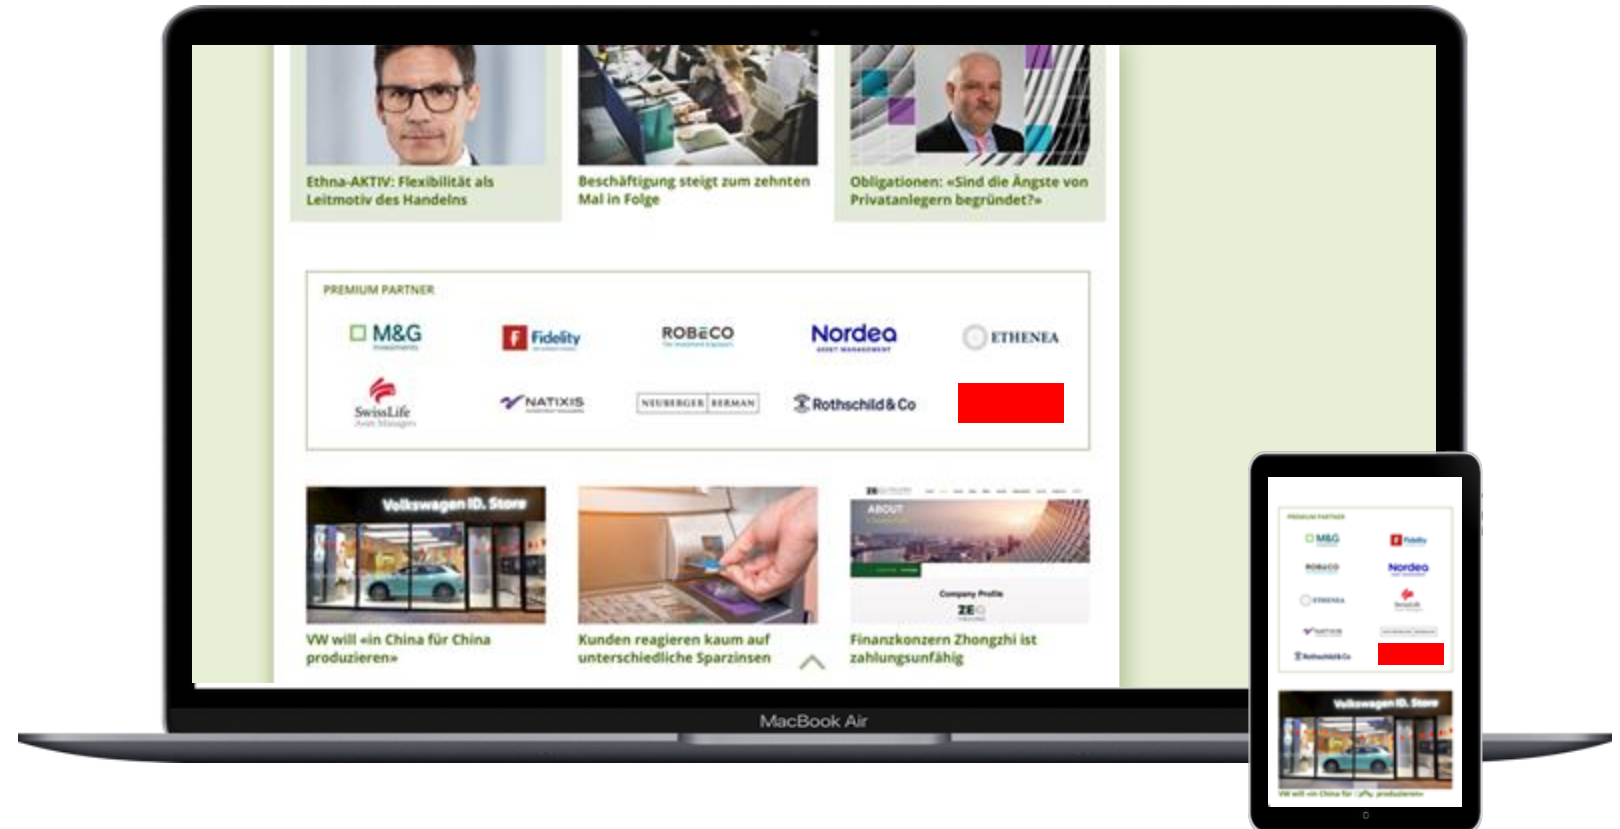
Ethna-AKTIV: Flexibilität als Leitmotiv des Handelns

Beschäftigung steigt zum zehnten Mal in Folge

Obligationen: «Sind die Ängste von Privatanlegern begründet?»

PREMIUM PARTNER

M&G Investments

Fidelity

ROBECO

Nordea ASSET MANAGEMENT

ETHENEA

SwissLife Asset Managers

NATIXIS

NEUBERGER BERMAN

Rothschild & Co

Volkswagen ID. Store

VW will «in China für China produzieren»

Kunden reagieren kaum auf unterschiedliche Sparzinsen

ABOUT

Company Profile

ZEG

Finanzkonzern Zhongzhi ist zahlungsunfähig

MacBook Air

PREMIUM PARTNER

M&G

Fidelity

ROBECO

Nordea

ETHENEA

SwissLife

NATIXIS

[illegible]

Rothschild&Co

Volkswagen ID. Store

VW will «in China für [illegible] produzieren»